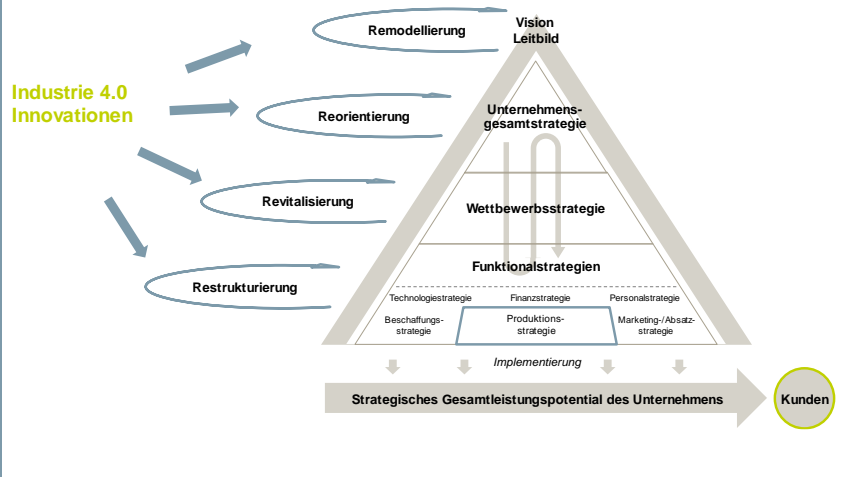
Industrie 4.0
Innovationen

Remodellierung

Reorientierung

Revitalisierung

Restrukturierung

Vision
Leitbild

Unternehmensgesamtstrategie

Wettbewerbsstrategie

Funktionalstrategien

Technologiestrategie

Finanzstrategie

Personalstrategie

Beschaffungsstrategie

Produktionsstrategie

Marketing-/Absatzstrategie

Implementierung

Strategisches Gesamtleistungspotential des Unternehmens

Kunden